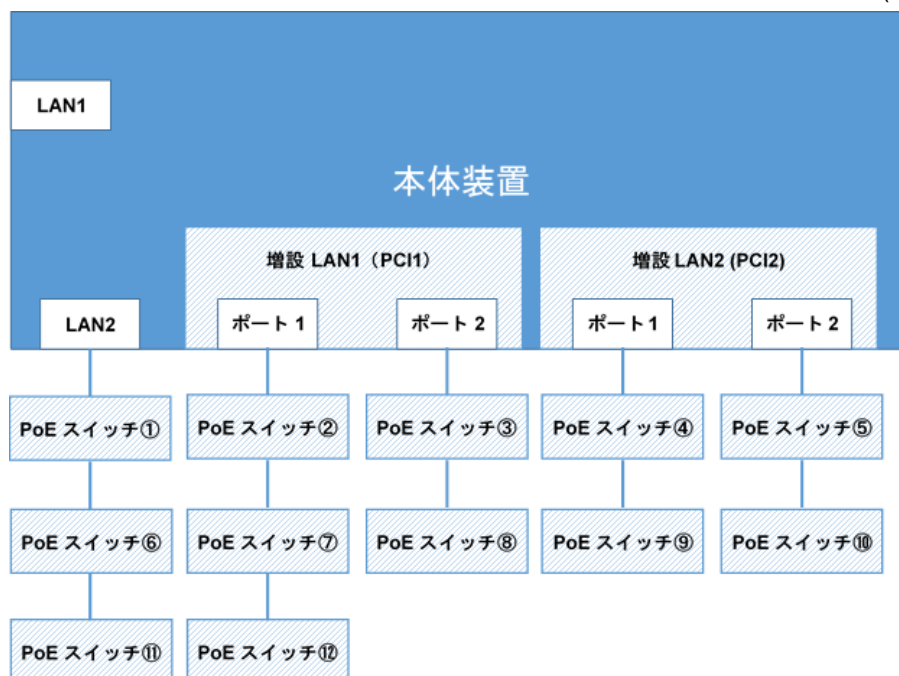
LAN1

本体装置

増設 LAN1（PCI1）

増設 LAN2 (PCI2)

LAN2

ポート 1

ポート 2

ポート 1

ポート 2

PoE スイッチ①

PoE スイッチ②

PoE スイッチ③

PoE スイッチ④

PoE スイッチ⑤

PoE スイッチ⑥

PoE スイッチ⑦

PoE スイッチ⑧

PoE スイッチ⑨

PoE スイッチ⑩

PoE スイッチ⑪

PoE スイッチ⑫